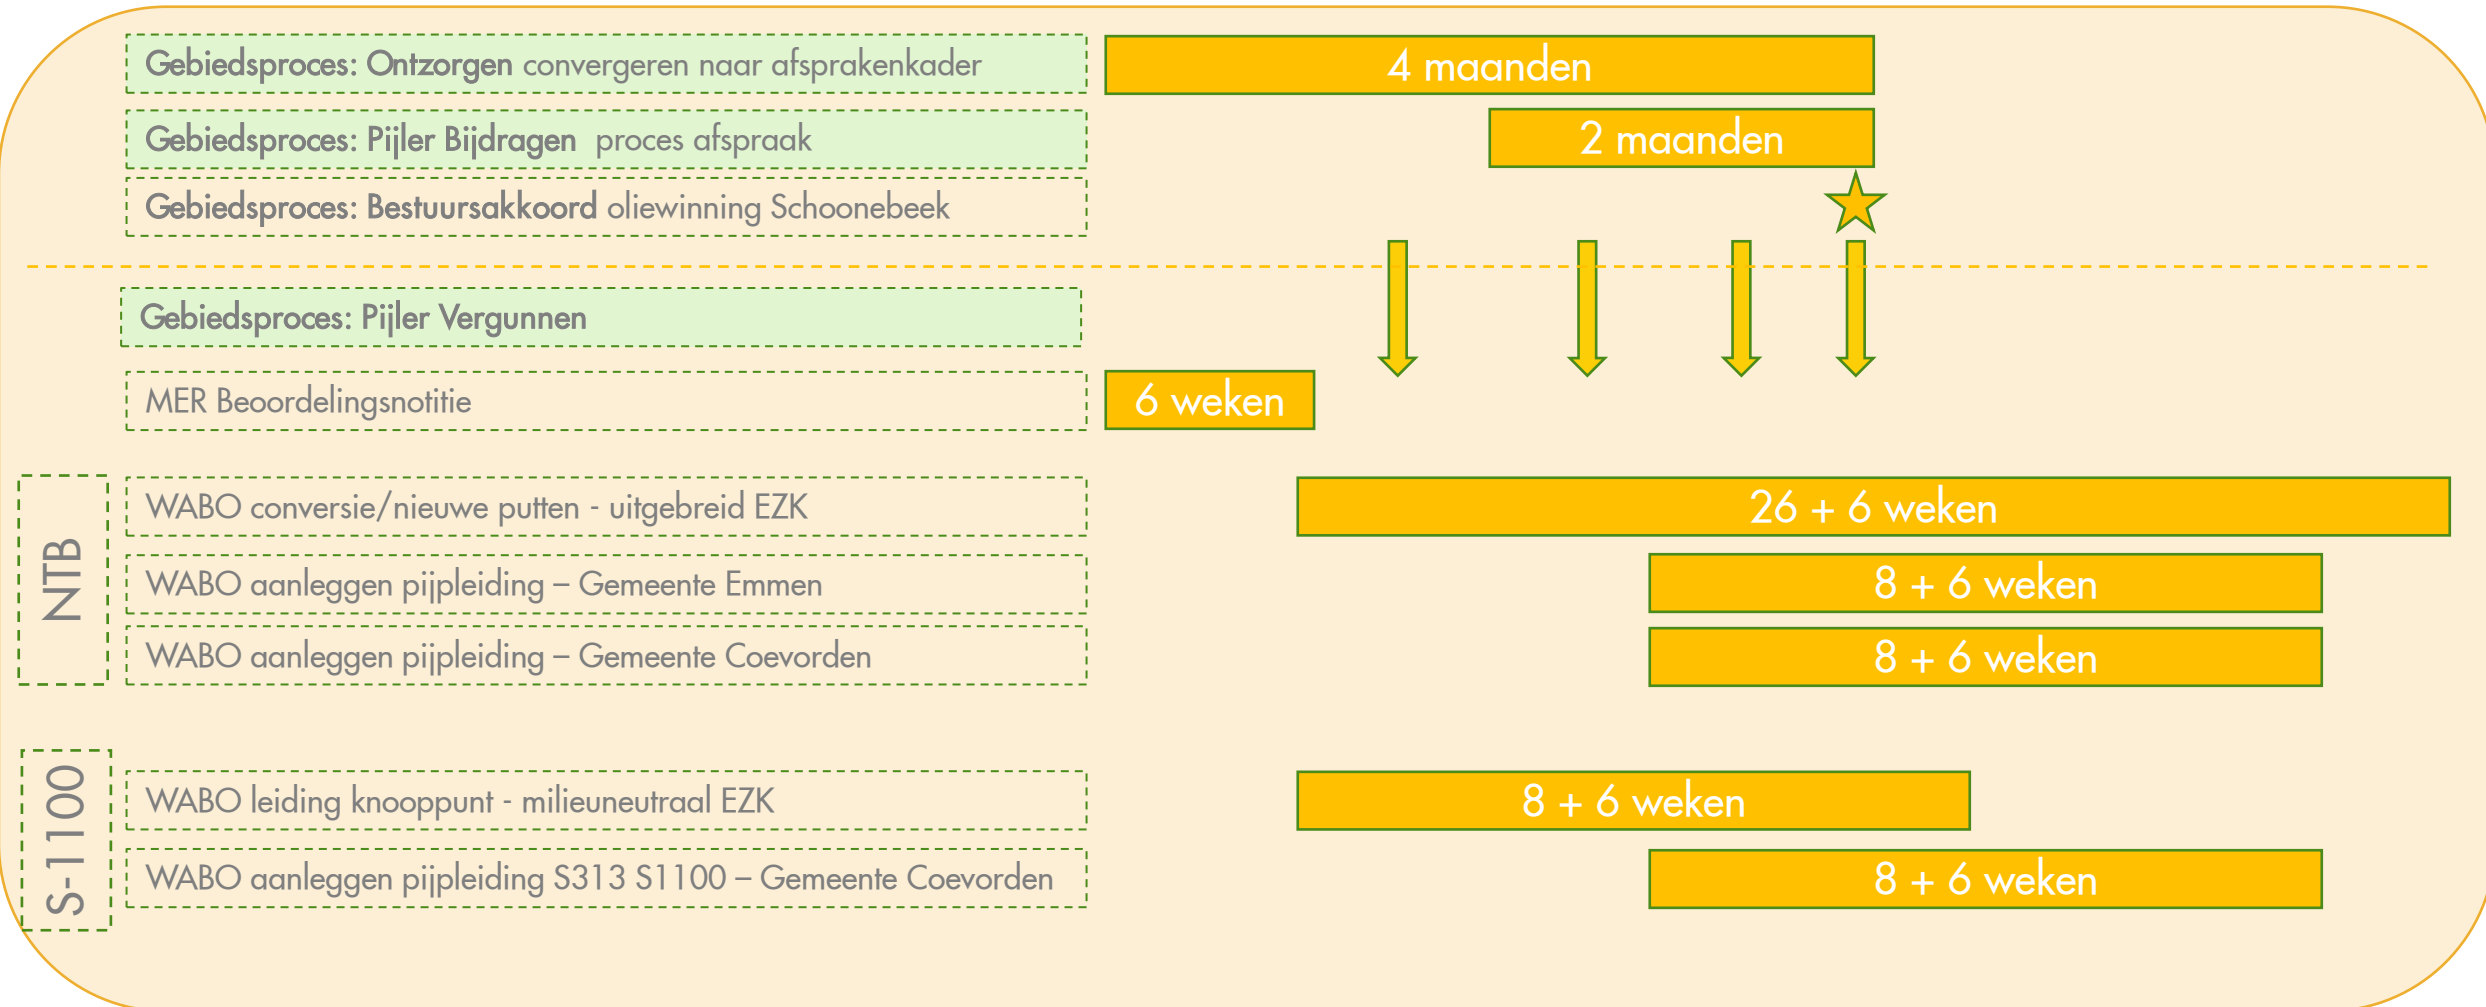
Gebiedsproces: Ontzorgen convergeren naar afsprakenkader

4 maanden

Gebiedsproces: Pijler Bijdragen proces afspraak

2 maanden

Gebiedsproces: Bestuursakkoord oliewinning Schoonebeek

Gebiedsproces: Pijler Vergunnen

MER Beoordelingsnotitie

6 weken

NTB

WABO conversie/nieuwe putten - uitgebreid EZK

26 + 6 weken

WABO aanleggen pijpleiding – Gemeente Emmen

8 + 6 weken

WABO aanleggen pijpleiding – Gemeente Coevorden

8 + 6 weken

S-1100

WABO leiding knooppunt - milieuneutraal EZK

8 + 6 weken

WABO aanleggen pijpleiding S313 S1100 – Gemeente Coevorden

8 + 6 weken